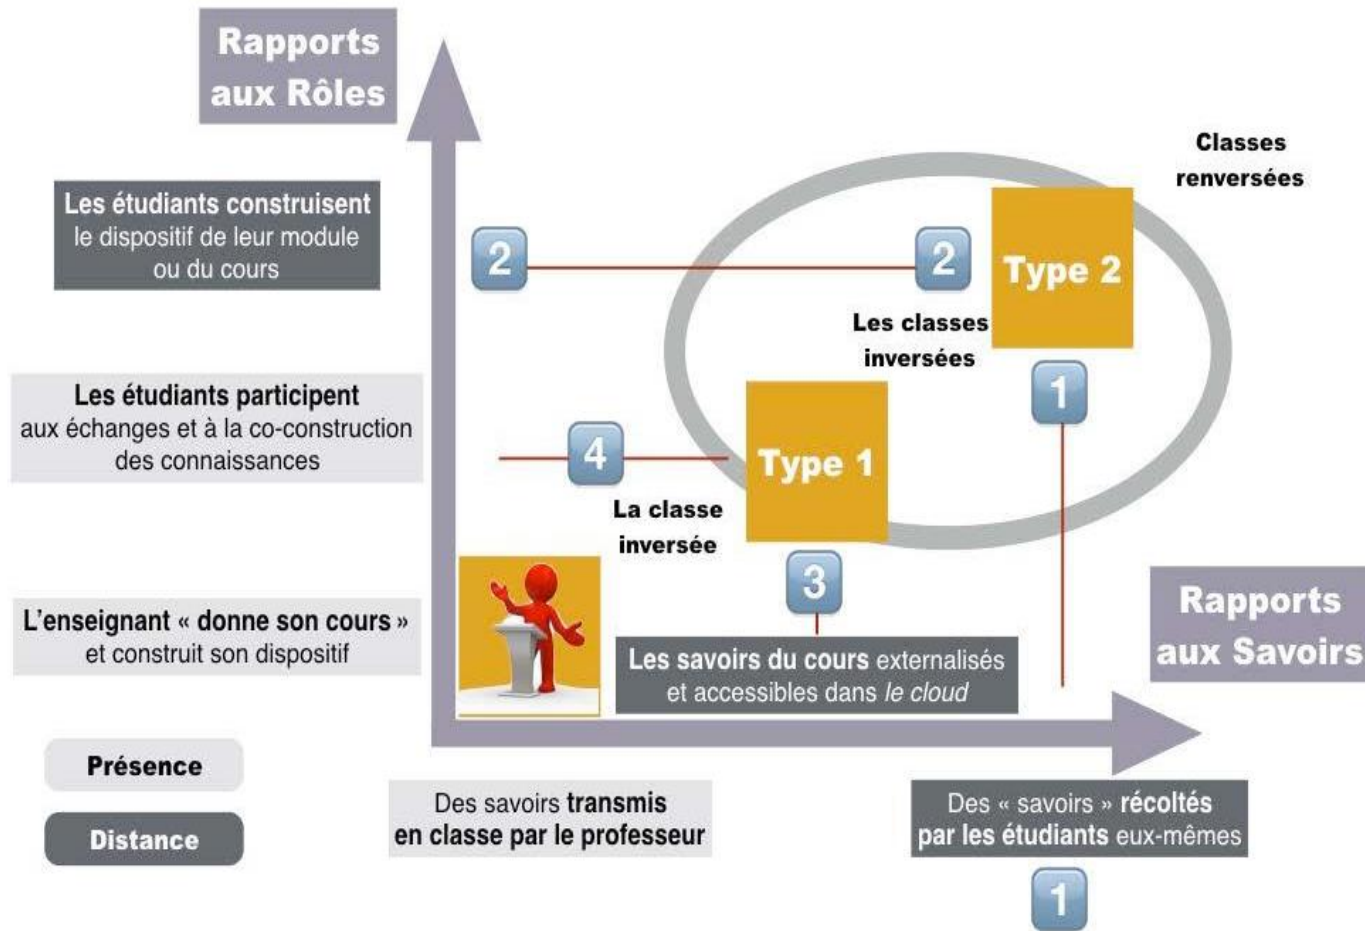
Rapports aux Rôles

Classes renversées

Les étudiants construisent le dispositif de leur module ou du cours

2

2

Type 2

Les classes inversées

Les étudiants participent aux échanges et à la co-construction des connaissances

1

4

Type 1

La classe inversée

3

Rapports aux Savoirs

L'enseignant « donne son cours » et construit son dispositif

Les savoirs du cours externalisés et accessibles dans le cloud

Présence

Distance

Des savoirs transmis en classe par le professeur

Des « savoirs » récoltés par les étudiants eux-mêmes

1